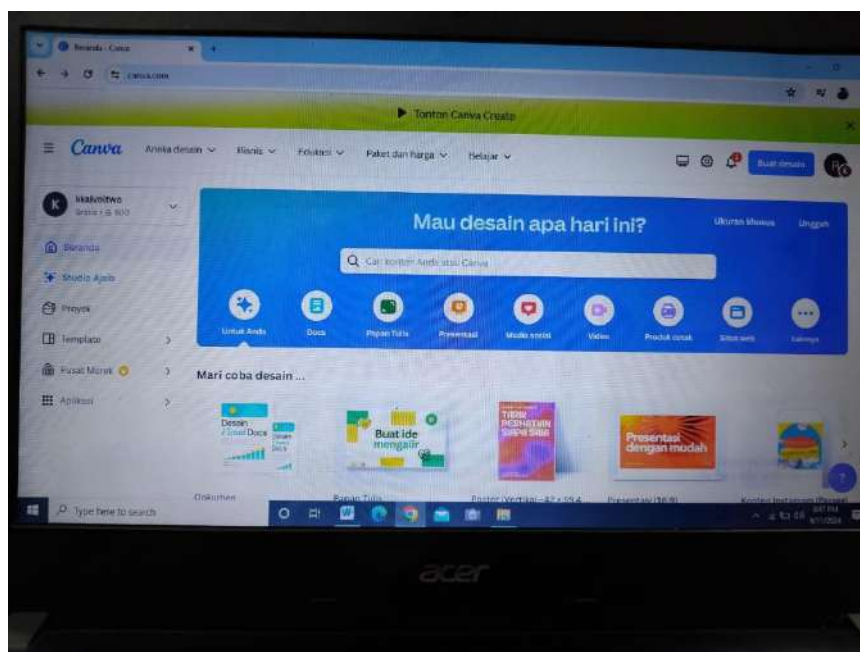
Beranda - Canva
canva.com
Tonton Canva Create
Canva
Aneka desain
Bisnis
Edukasi
Paket dan harga
Belajar
Buat desain
kkalvnitwo
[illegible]
Beranda
Studio Ajaib
Proyek
Template
Pusat Merek
Aplikasi
Mau desain apa hari ini?
Ukuran khusus
Unggah
Cari konten Anda atau Canva
Untuk Anda
Docs
Papan Tulis
Presentasi
Media sosial
Video
Produk cetak
Situs web
Lainnya
Mari coba desain ...
Desain Visual Docs
Buat ide mengalir
TIDAK PEDULI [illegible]
Presentasi dengan mudah
Dokumen
Papan Tulis
Poster (Vertikal - 42 × 59,4
Presentasi (16:9)
Konten Instagram (Persegi)
Type here to search
acer